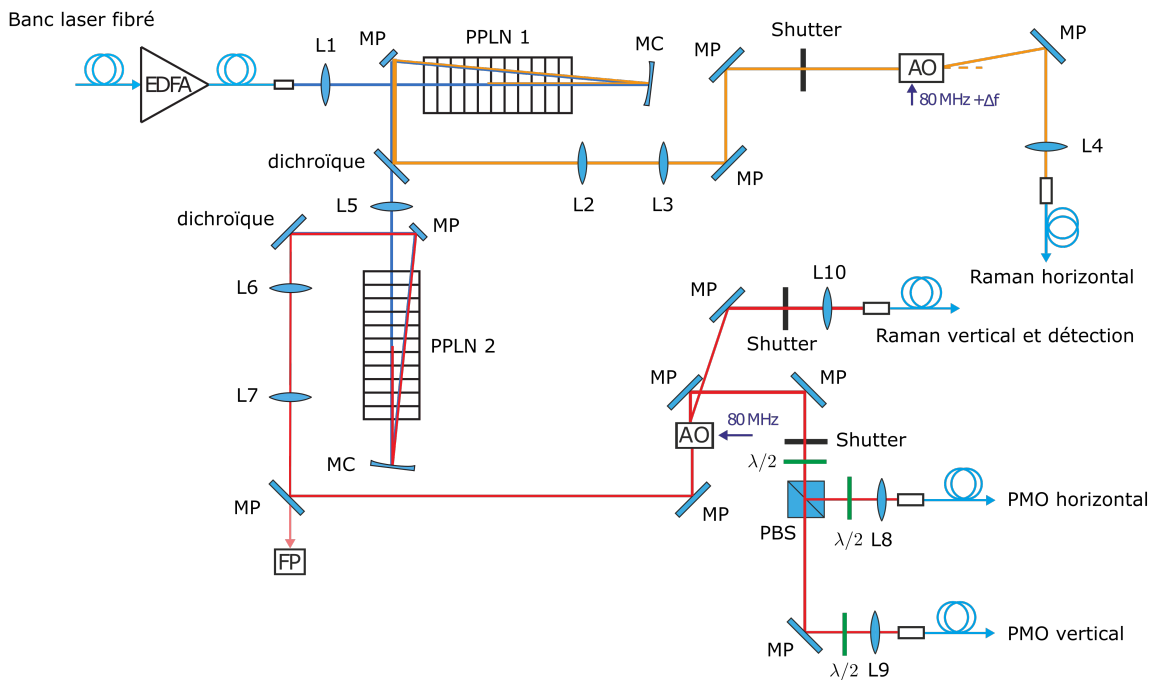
Banc laser fibré

EDFA

L1

MP

PPLN 1

MC

MP

Shutter

AO

MP

80 MHz +Δf

dichroïque

L2

L3

MP

L4

L5

dichroïque

MP

Raman horizontal

L6

MP

Shutter

L10

Raman vertical et détection

PPLN 2

MP

MP

L7

80 MHz

AO

Shutter

$\lambda/2$

MC

MP

MP

PBS

$\lambda/2$

L8

PMO horizontal

FP

MP

$\lambda/2$

L9

PMO vertical